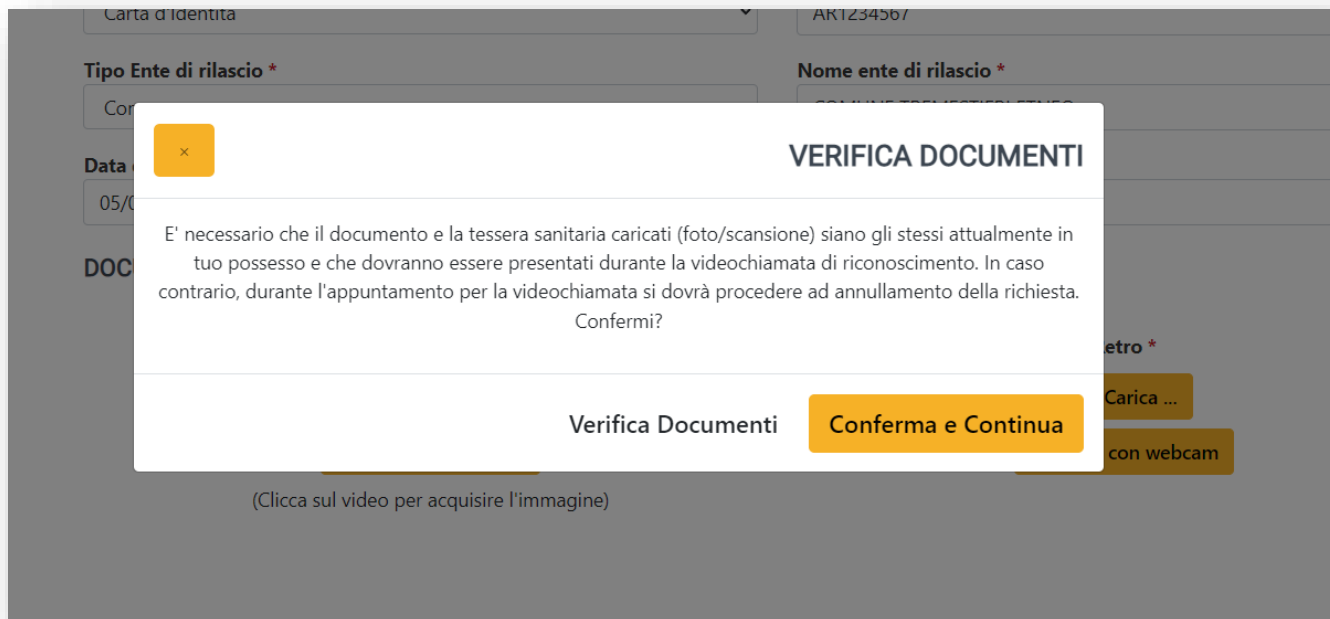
Carta d'Identità

AR1234567

Tipo Ente di rilascio *

Con

Nome ente di rilascio *

COMUNE TREMESTIERI ETNEO

Data

05/0

DOC

×

VERIFICA DOCUMENTI

E' necessario che il documento e la tessera sanitaria caricati (foto/scansione) siano gli stessi attualmente in tuo possesso e che dovranno essere presentati durante la videochiamata di riconoscimento. In caso contrario, durante l'appuntamento per la videochiamata si dovrà procedere ad annullamento della richiesta. Confermi?

Verifica Documenti

Conferma e Continua

etro *

Carica ...

con webcam

(Clicca sul video per acquisire l'immagine)